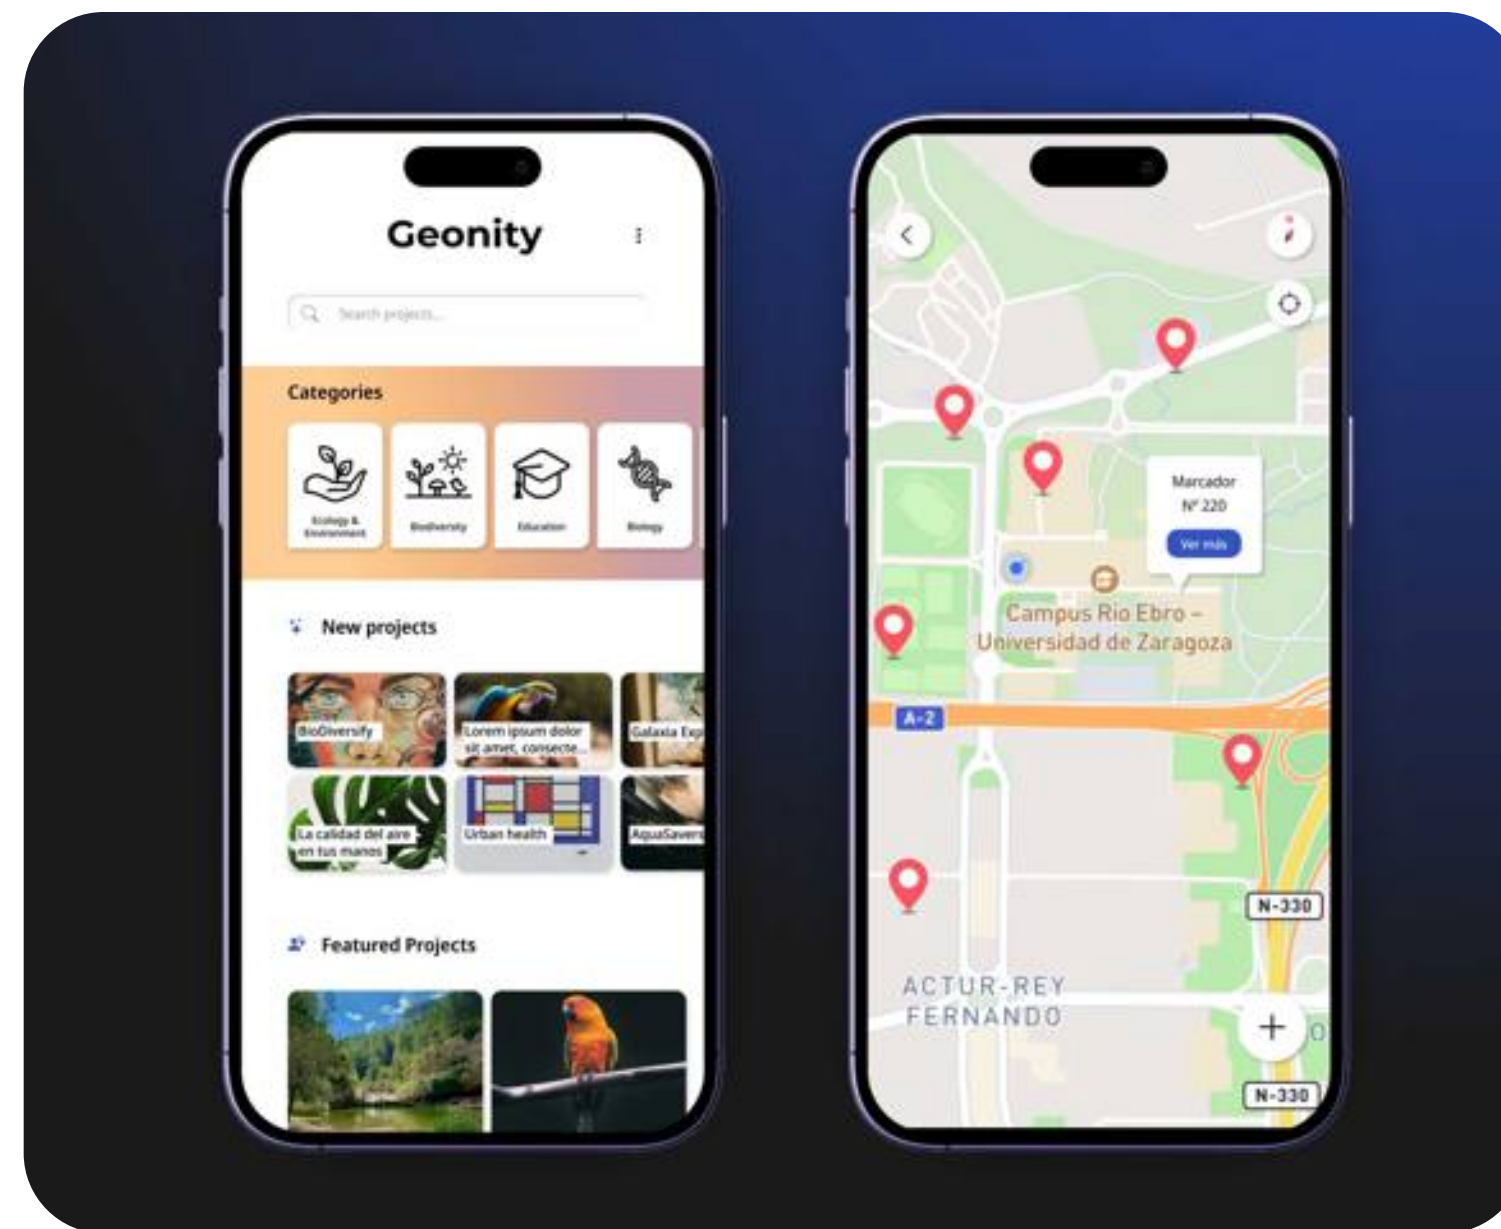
Geonity

Search projects...

Categories

Ecology & Environment

Biodiversity

Education

Biology

New projects

BioDiversify

Lorem ipsum dolor sit amet, consecte...

Galaxia Exp

La calidad del aire en tus manos

Urban health

AquaSavers

Featured Projects

Marcador Nº 220

Ver más

Campus Rio Ebro – Universidad de Zaragoza

A-2

N-330

ACTUR-REY FERNANDO

N-330